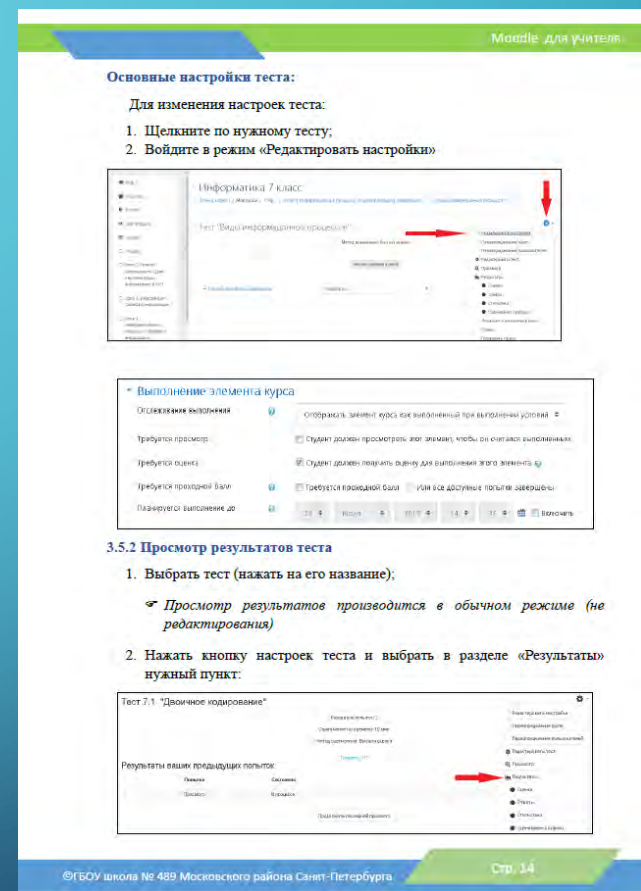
Moodle для учителя

Основные настройки теста:

Для изменения настроек теста:

1. Щелкните по нужному тесту;
2. Войдите в режим «Редактировать настройки»

Информатика 7 класс

Тест "Виды информационных процессов"

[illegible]

Выполнение элемента курса

| Отслеживание выполнения | Отображать элемент курса как выполненный при выполнении условий |
|---|---|
| Требуется просмотр | Студент должен просмотреть этот элемент, чтобы он считался выполненным |
| Требуется оценка | Студент должен получить оценку для выполнения этого элемента |
| Требуется проходной балл | Требуется проходной балл  Или все доступные попытки завершены |
| Планируется выполнение до | 24 Август 2019 14 11 Включить |

3.5.2 Просмотр результатов теста

1. Выбрать тест (нажать на его название);

Просмотр результатов производится в обычном режиме (не редактирования)

2. Нажать кнопку настроек теста и выбрать в разделе «Результаты» нужный пункт:

Тест 7.1. "Двоичное кодирование"

Результаты ваших предыдущих попыток

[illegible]

©ГБОУ школа № 489 Московского района Санкт-Петербурга

Стр. 14